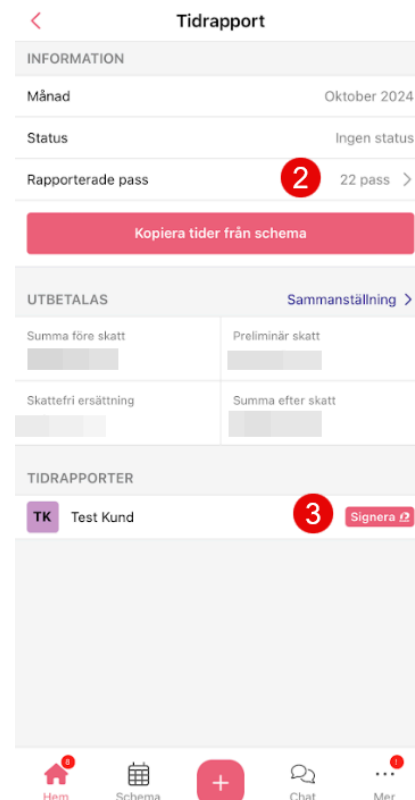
Tidrapport

INFORMATION

Månad Oktober 2024

Status Ingen status

Rapporterade pass 2 22 pass

Kopiera tider från schema

UTBETALAS Sammanställning

Summa före skatt

Preliminär skatt

Skattefri ersättning

Summa efter skatt

TIDRAPPORTER

TK Test Kund 3 Signera

8 Hem Schema + Chat ! Mer